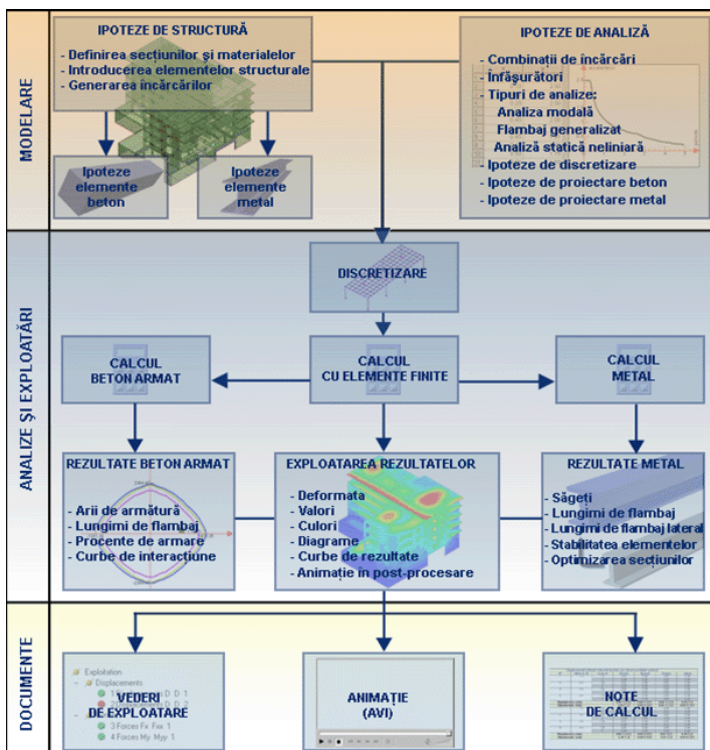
MODELARE

IPOTEZE DE STRUCTURĂ

- Definirea secțiunilor și materialelor
- Introducerea elementelor structurale
- Generarea încărcărilor

Ipoteze elemente beton

Ipoteze elemente metal

IPOTEZE DE ANALIZĂ

- Combinații de încărcări
- Înfășurători
- Tipuri de analize:
Analiza modală
Flambaj generalizat
Analiză statică neliniară
- Ipoteze de discretizare
- Ipoteze de proiectare beton
- Ipoteze de proiectare metal

ANALIZE ȘI EXPLOATĂRI

DISCRETIZARE

CALCUL BETON ARMAT

CALCUL CU ELEMENTE FINITE

CALCUL METAL

REZULTATE BETON ARMAT

- Arii de armătură
- Lungimi de flambaj
- Procente de armare
- Curbe de interacțiune

EXPLOATAREA REZULTATELOR

- Deformata
- Valori
- Culori
- Diagrame
- Curbe de rezultate
- Animație în post-procesare

REZULTATE METAL

- Săgeți
- Lungimi de flambaj
- Lungimi de flambaj lateral
- Stabilitatea elementelor
- Optimizarea secțiunilor

DOCUMENTE

Exploitation
Displacements
3 Forces Fx Fxx 1
4 Forces My Myp 1

VEDERI DE EXPLOATARE

ANIMAȚIE (AVI)

NOTE DE CALCUL